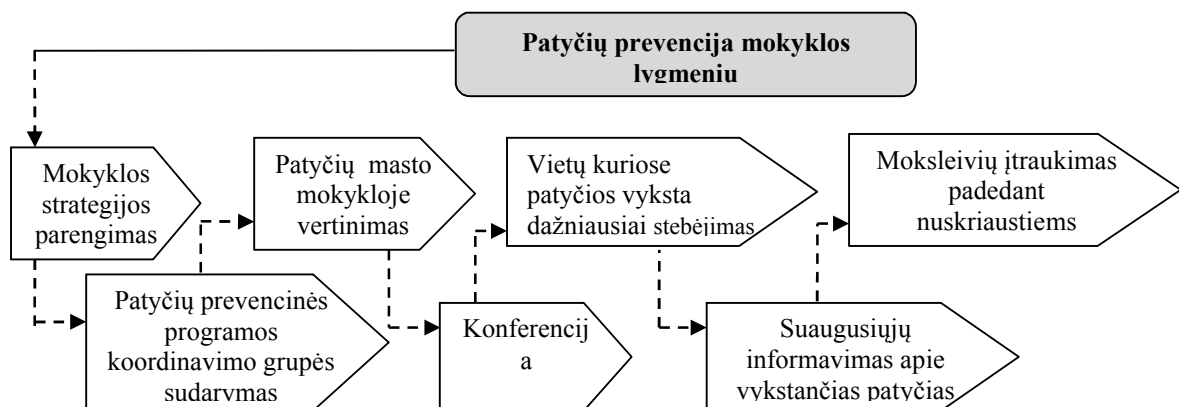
Patyčių prevencija mokyklos lygmeniu

Mokyklos strategijos parengimas

Patyčių prevencinės programos koordinavimo grupės sudarymas

Patyčių masto mokykloje vertinimas

Konferencij a

Vietų kuriose patyčios vyksta dažniausiai stebėjimas

Suaugusiųjų informavimas apie vykstančias patyčias

Moksleivių įtraukimas padedant nuskriaustiems